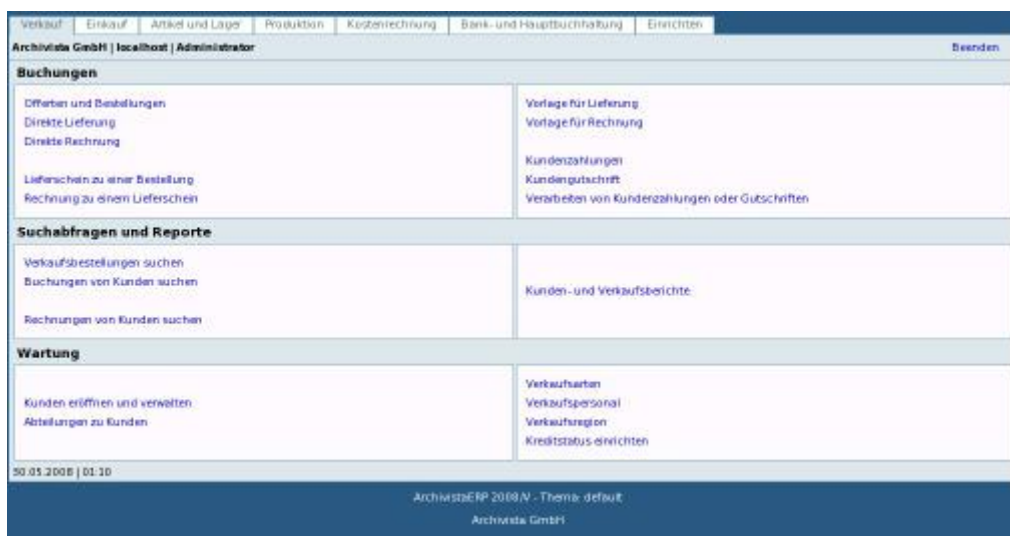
Verkauf | Einkauf | Artikel und Lager | Produktion | Kostenrechnung | Bank- und Hauptbuchhaltung | Einrichten

Archivista GmbH | localhost | Administrator

Beenden

Buchungen

Offerten und Bestellungen
Direkte Lieferung
Direkte Rechnung

Lieferschein zu einer Bestellung
Rechnung zu einem Lieferschein

Vorlage für Lieferung
Vorlage für Rechnung

Kundenzahlungen
Kundengutschrift
Verarbeiten von Kundenzahlungen oder Gutschriften

Suchabfragen und Reporte

Verkaufsbestellungen suchen
Buchungen von Kunden suchen

Rechnungen von Kunden suchen

Kunden- und Verkaufsberichte

Wartung

Kunden eröffnen und verwalten
Abteilungen zu Kunden

Verkaufsarten
Verkaufspersonal
Verkaufsregion
Kreditstatus einrichten

30.05.2008 | 01:10

ArchivistaERP 2008/V - Thema: default
Archivista GmbH